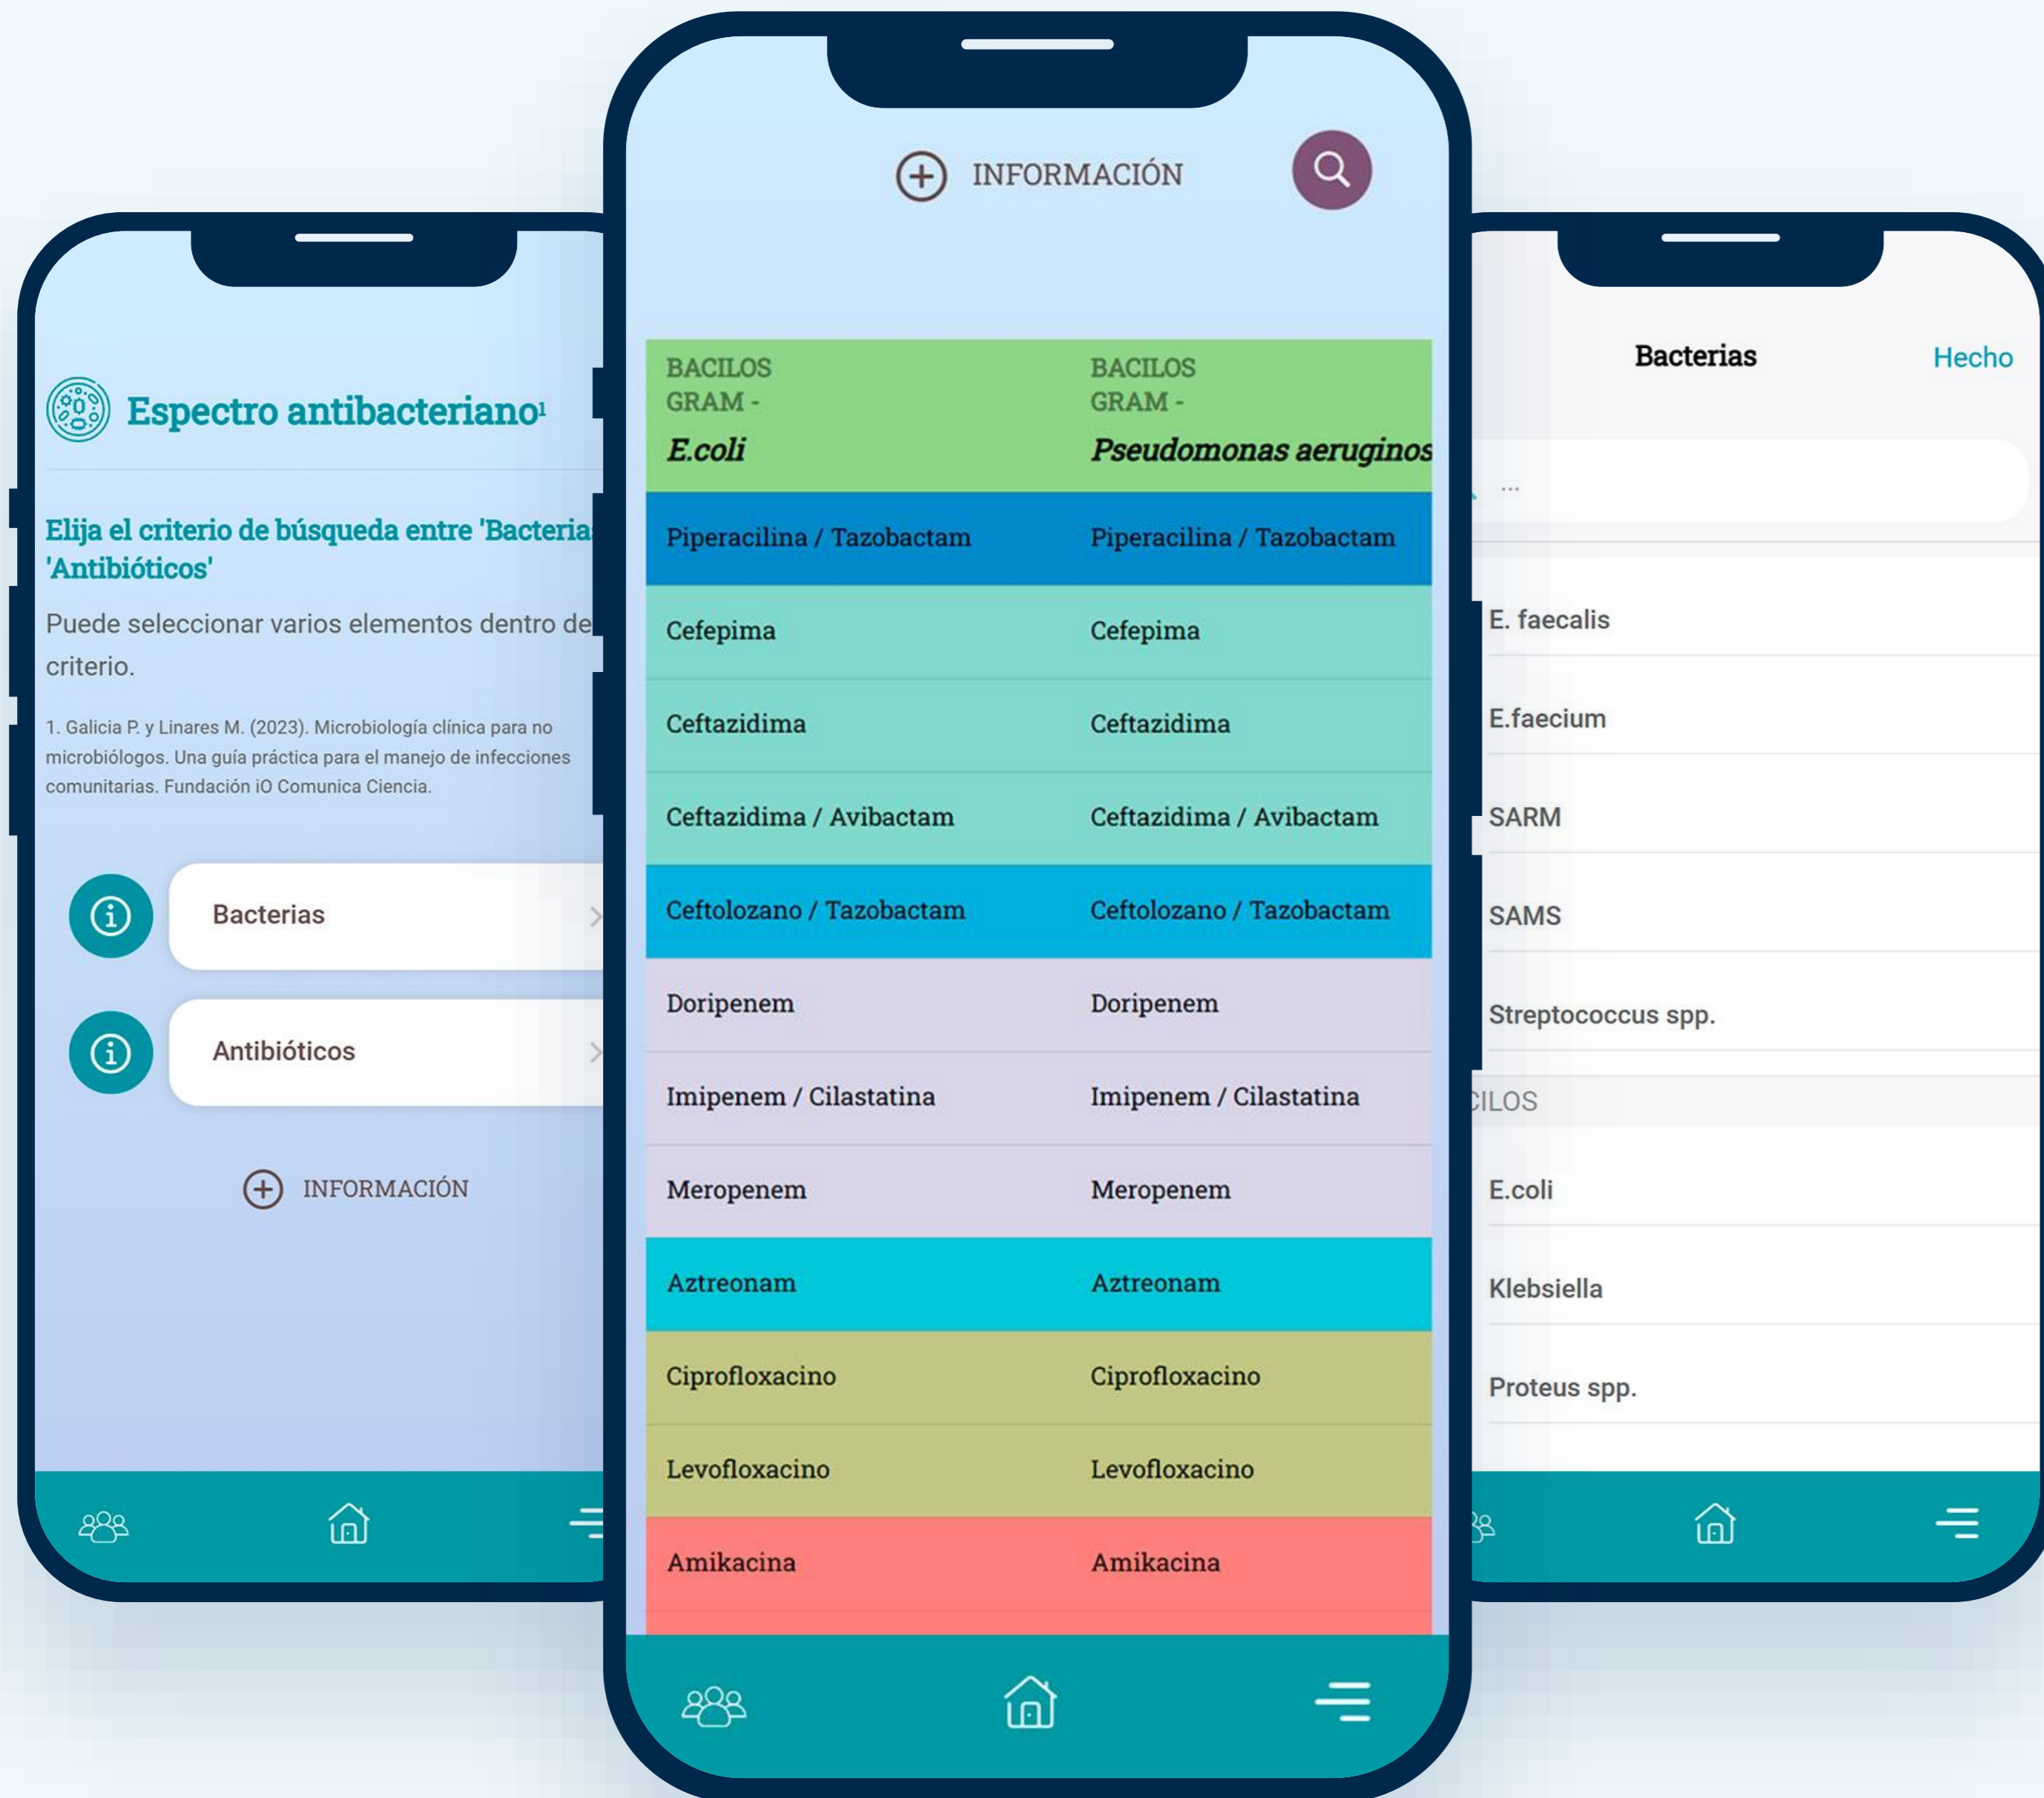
Espectro antibacteriano¹

Elija el criterio de búsqueda entre 'Bacteria 'Antibióticos'

Puede seleccionar varios elementos dentro de criterio.

1. Galicia P. y Linares M. (2023). Microbiología clínica para no microbiólogos. Una guía práctica para el manejo de infecciones comunitarias. Fundación iO Comunica Ciencia.

Bacterias

Antibióticos

INFORMACIÓN

INFORMACIÓN

| BACILOS GRAM - *E.coli* | BACILOS GRAM - *Pseudomonas aeruginos* |
|---|---|
| Piperacilina / Tazobactam | Piperacilina / Tazobactam |
| Cefepima | Cefepima |
| Ceftazidima | Ceftazidima |
| Ceftazidima / Avibactam | Ceftazidima / Avibactam |
| Ceftolozano / Tazobactam | Ceftolozano / Tazobactam |
| Doripenem | Doripenem |
| Imipenem / Cilastatina | Imipenem / Cilastatina |
| Meropenem | Meropenem |
| Aztreonam | Aztreonam |
| Ciprofloxacino | Ciprofloxacino |
| Levofloxacino | Levofloxacino |
| Amikacina | Amikacina |

Bacterias
Hecho

...

E. faecalis
E.faecium
SARM
SAMS
Streptococcus spp.
CILOS
E.coli
Klebsiella
Proteus spp.